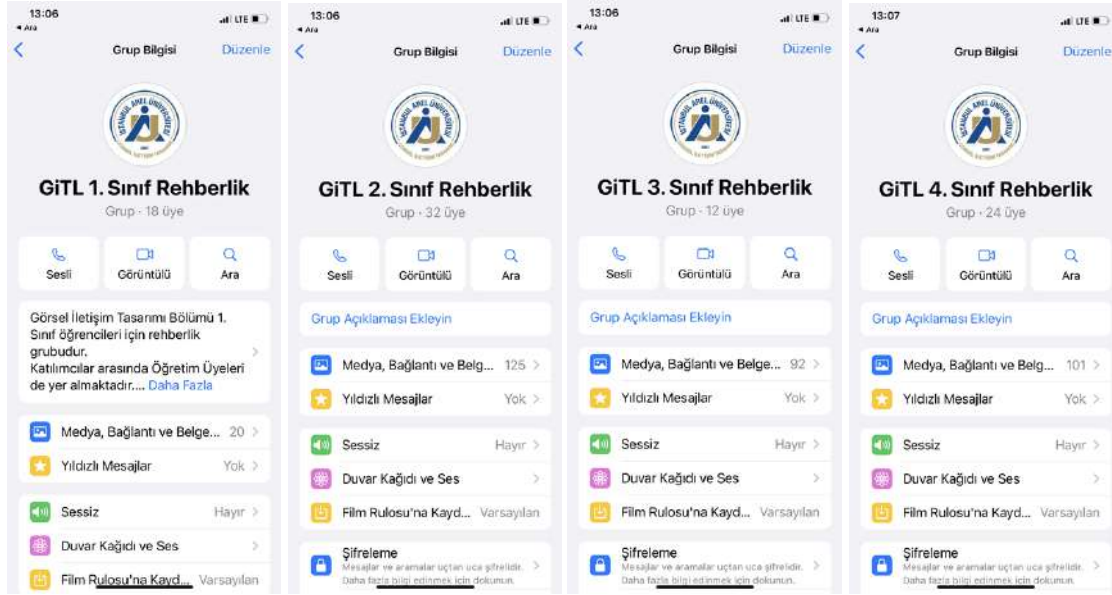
13:06
◂ Ara
LTE
Grup Bilgisi
Düzenle

GiTL 1. Sınıf Rehberlik
Grup · 18 üye

Sesli
Görüntülü
Ara

Görsel İletişim Tasarımı Bölümü 1. Sınıf öğrencileri için rehberlik grubudur.
Katılımcılar arasında Öğretim Üyeleri de yer almaktadır.... Daha Fazla

Medya, Bağlantı ve Belge... 20
Yıldızlı Mesajlar Yok

Sessiz Hayır
Duvar Kağıdı ve Ses
Film Rulosu'na Kayd... Varsayılan

13:06
◂ Ara
LTE
Grup Bilgisi
Düzenle

GiTL 2. Sınıf Rehberlik
Grup · 32 üye

Sesli
Görüntülü
Ara

Grup Açıklaması Ekleyin

Medya, Bağlantı ve Belg... 125
Yıldızlı Mesajlar Yok

Sessiz Hayır
Duvar Kağıdı ve Ses
Film Rulosu'na Kayd... Varsayılan

Şifreleme
Mesajlar ve aramalar uçtan uca şifrelidir. Daha fazla bilgi edinmek için dokunun.

13:06
◂ Ara
LTE
Grup Bilgisi
Düzenle

GiTL 3. Sınıf Rehberlik
Grup · 12 üye

Sesli
Görüntülü
Ara

Grup Açıklaması Ekleyin

Medya, Bağlantı ve Belge... 92
Yıldızlı Mesajlar Yok

Sessiz Hayır
Duvar Kağıdı ve Ses
Film Rulosu'na Kayd... Varsayılan

Şifreleme
Mesajlar ve aramalar uçtan uca şifrelidir. Daha fazla bilgi edinmek için dokunun.

13:07
◂ Ara
LTE
Grup Bilgisi
Düzenle

GiTL 4. Sınıf Rehberlik
Grup · 24 üye

Sesli
Görüntülü
Ara

Grup Açıklaması Ekleyin

Medya, Bağlantı ve Belg... 101
Yıldızlı Mesajlar Yok

Sessiz Hayır
Duvar Kağıdı ve Ses
Film Rulosu'na Kayd... Varsayılan

Şifreleme
Mesajlar ve aramalar uçtan uca şifrelidir. Daha fazla bilgi edinmek için dokunun.